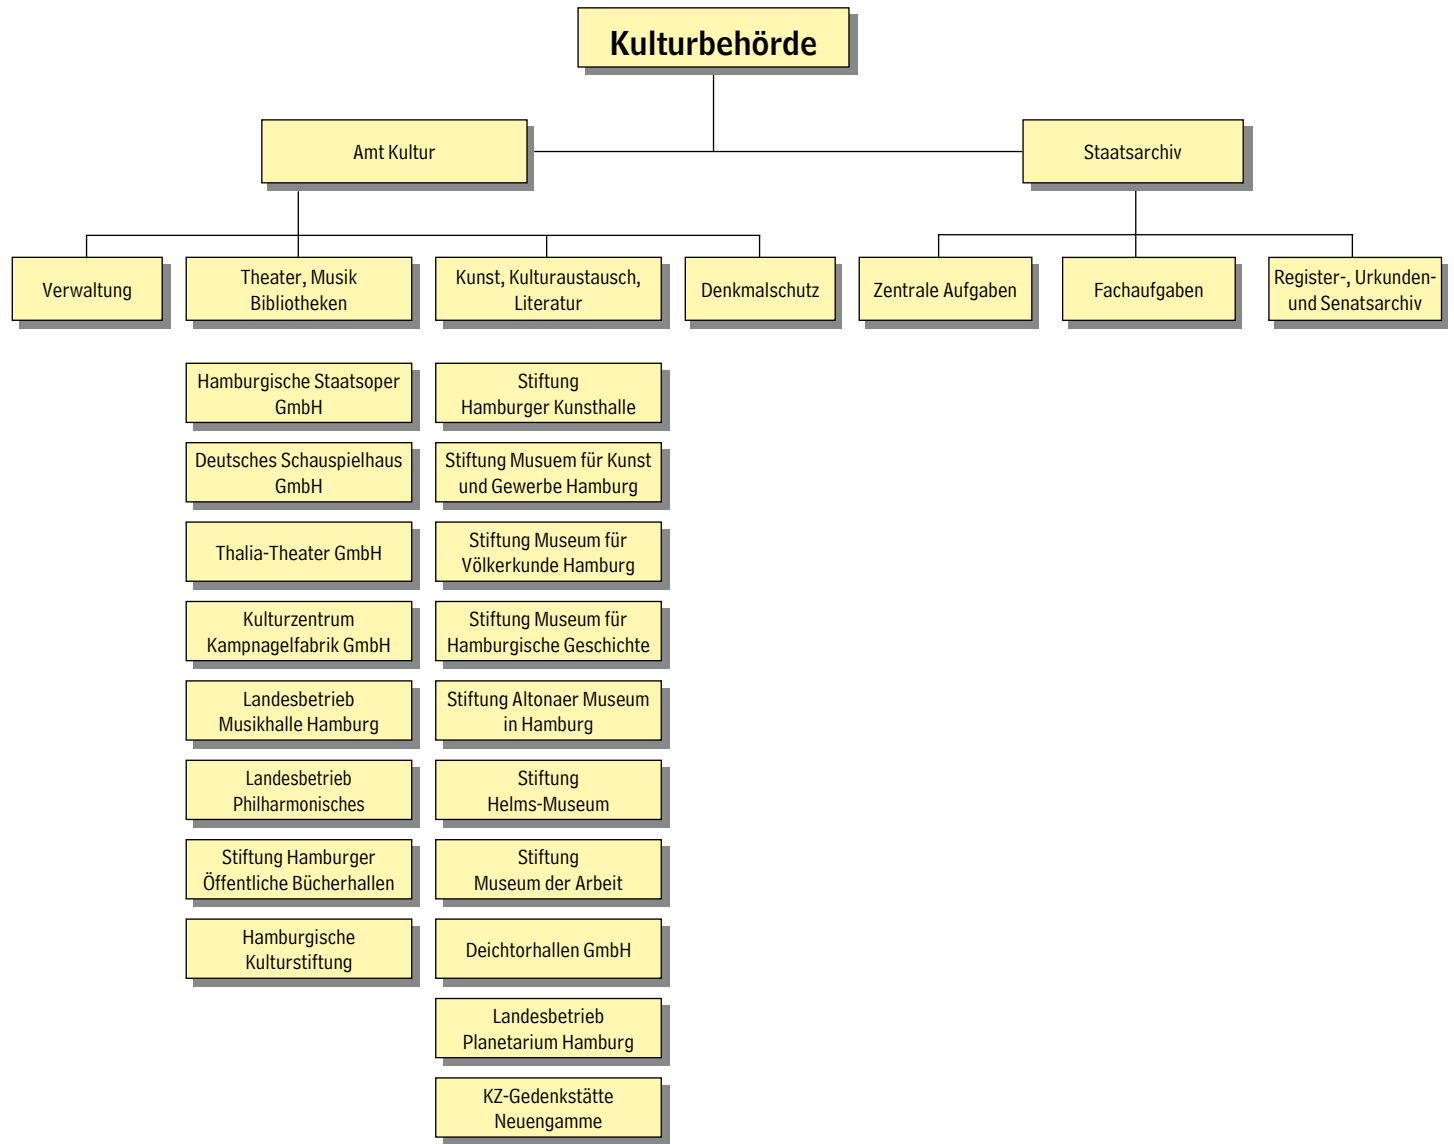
Kulturbehörde

Amt Kultur

Staatsarchiv

Verwaltung

Theater, Musik Bibliotheken

Kunst, Kulturaustausch, Literatur

Denkmalschutz

Zentrale Aufgaben

Fachaufgaben

Register-, Urkunden- und Senatsarchiv

Hamburgische Staatsoper GmbH

Deutsches Schauspielhaus GmbH

Thalia-Theater GmbH

Kulturzentrum Kampnagelfabrik GmbH

Landesbetrieb Musikhalle Hamburg

Landesbetrieb Philharmonisches

Stiftung Hamburger Öffentliche Bücherhallen

Hamburgische Kulturstiftung

Stiftung Hamburger Kunsthalle

Stiftung Musuem für Kunst und Gewerbe Hamburg

Stiftung Museum für Völkerkunde Hamburg

Stiftung Museum für Hamburgische Geschichte

Stiftung Altonaer Museum in Hamburg

Stiftung Helms-Museum

Stiftung Museum der Arbeit

Deichtorhallen GmbH

Landesbetrieb Planetarium Hamburg

KZ-Gedenkstätte Neuengamme